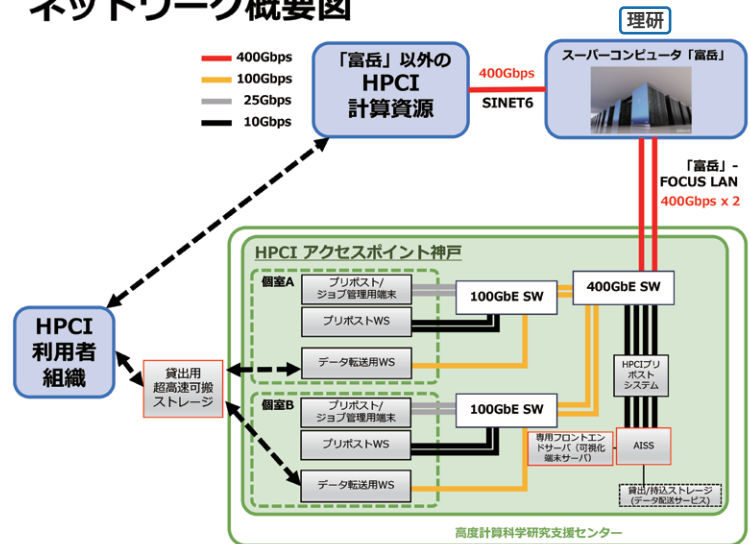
ネットワーク概要図

400Gbps
100Gbps
25Gbps
10Gbps

「富岳」以外の HPCI 計算資源

400Gbps
SINET6

理研
スーパーコンピュータ「富岳」

「富岳」- FOCUS LAN
400Gbps x 2

HPCI 利用者 組織

貸出用 超高速可搬 ストレージ

HPCI アクセスポイント神戸

個室A
プリポスト/ ジョブ管理用端末
プリポストWS
データ転送用WS

個室B
プリポスト/ ジョブ管理用端末
プリポストWS
データ転送用WS

100GbE SW
100GbE SW
400GbE SW

HPCIプリポストシステム

専用フロントエンドサーバ（可視化端末サーバ）

AISS

貸出/持込ストレージ（データ配送サービス）

高度計算科学研究支援センター